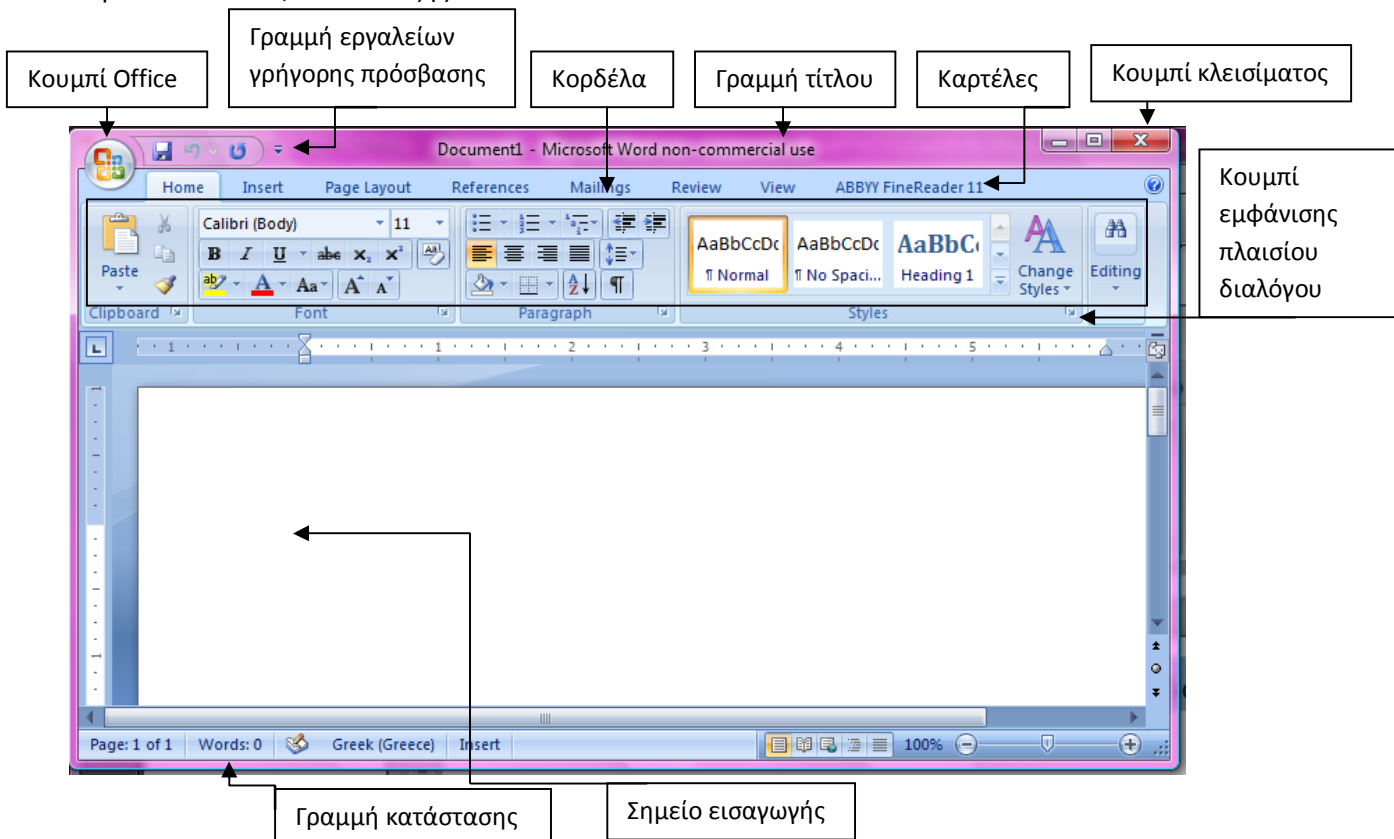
Κουμπί Office

Γραμμή εργαλείων γρήγορης πρόσβασης

Κορδέλα

Γραμμή τίτλου

Καρτέλες

Κουμπί κλεισίματος

Document1 - Microsoft Word non-commercial use

Home Insert Page Layout References Mailings Review View ABBYY FineReader 11

Κουμπί εμφάνισης πλαισίου διαλόγου

Paste

Calibri (Body) 11

B I U abe $x_2$ $x^2$

Aa A A

AaBbCcDc ¶ Normal

AaBbCcDc ¶ No Spaci...

AaBbC Heading 1

Change Styles

Editing

Clipboard Font Paragraph Styles

Page: 1 of 1 Words: 0 Greek (Greece) Insert 100%

Γραμμή κατάστασης

Σημείο εισαγωγής